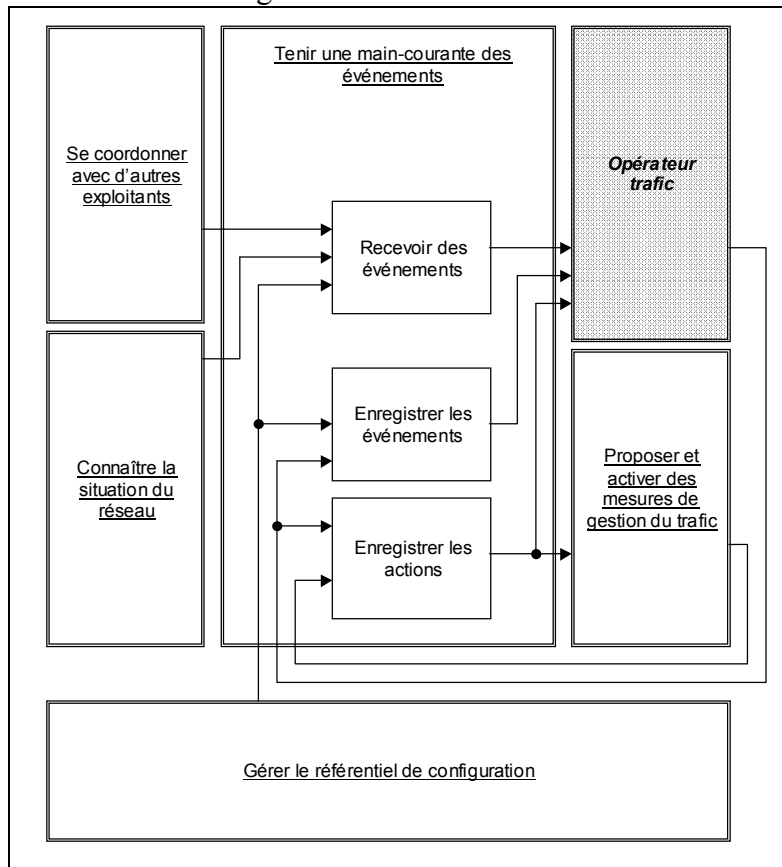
Tenir une main-courante des événements

Se coordonner avec d'autres exploitants

Opérateur trafic

Recevoir des événements

Connaître la situation du réseau

Enregistrer les événements

Proposer et activer des mesures de gestion du trafic

Enregistrer les actions

Gérer le référentiel de configuration